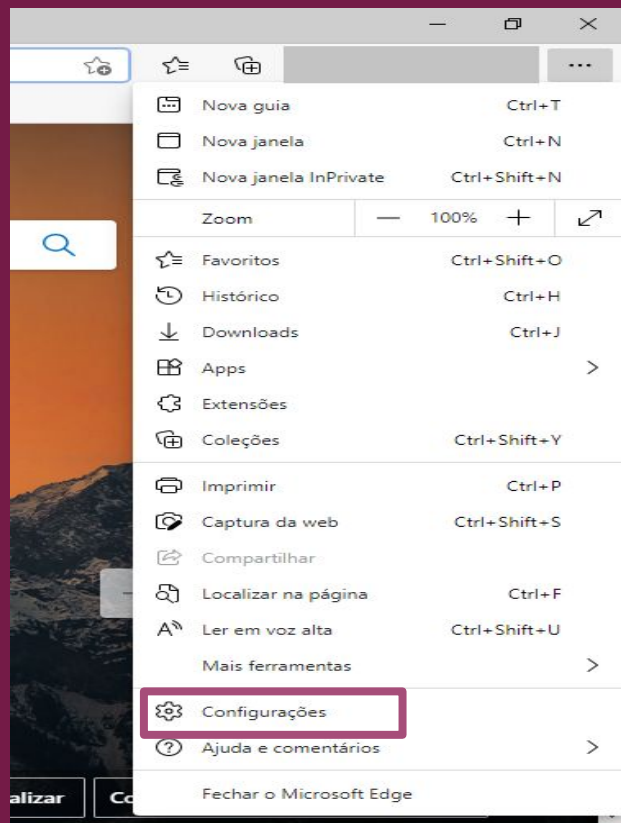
...

Nova guia Ctrl+T
Nova janela Ctrl+N
Nova janela InPrivate Ctrl+Shift+N
Zoom — 100% +
Favoritos Ctrl+Shift+O
Histórico Ctrl+H
Downloads Ctrl+J
Apps
Extensões
Coleções Ctrl+Shift+Y
Imprimir Ctrl+P
Captura da web Ctrl+Shift+S
Compartilhar
Localizar na página Ctrl+F
Ler em voz alta Ctrl+Shift+U
Mais ferramentas
Configurações
Ajuda e comentários
Fechar o Microsoft Edge

alizar Co